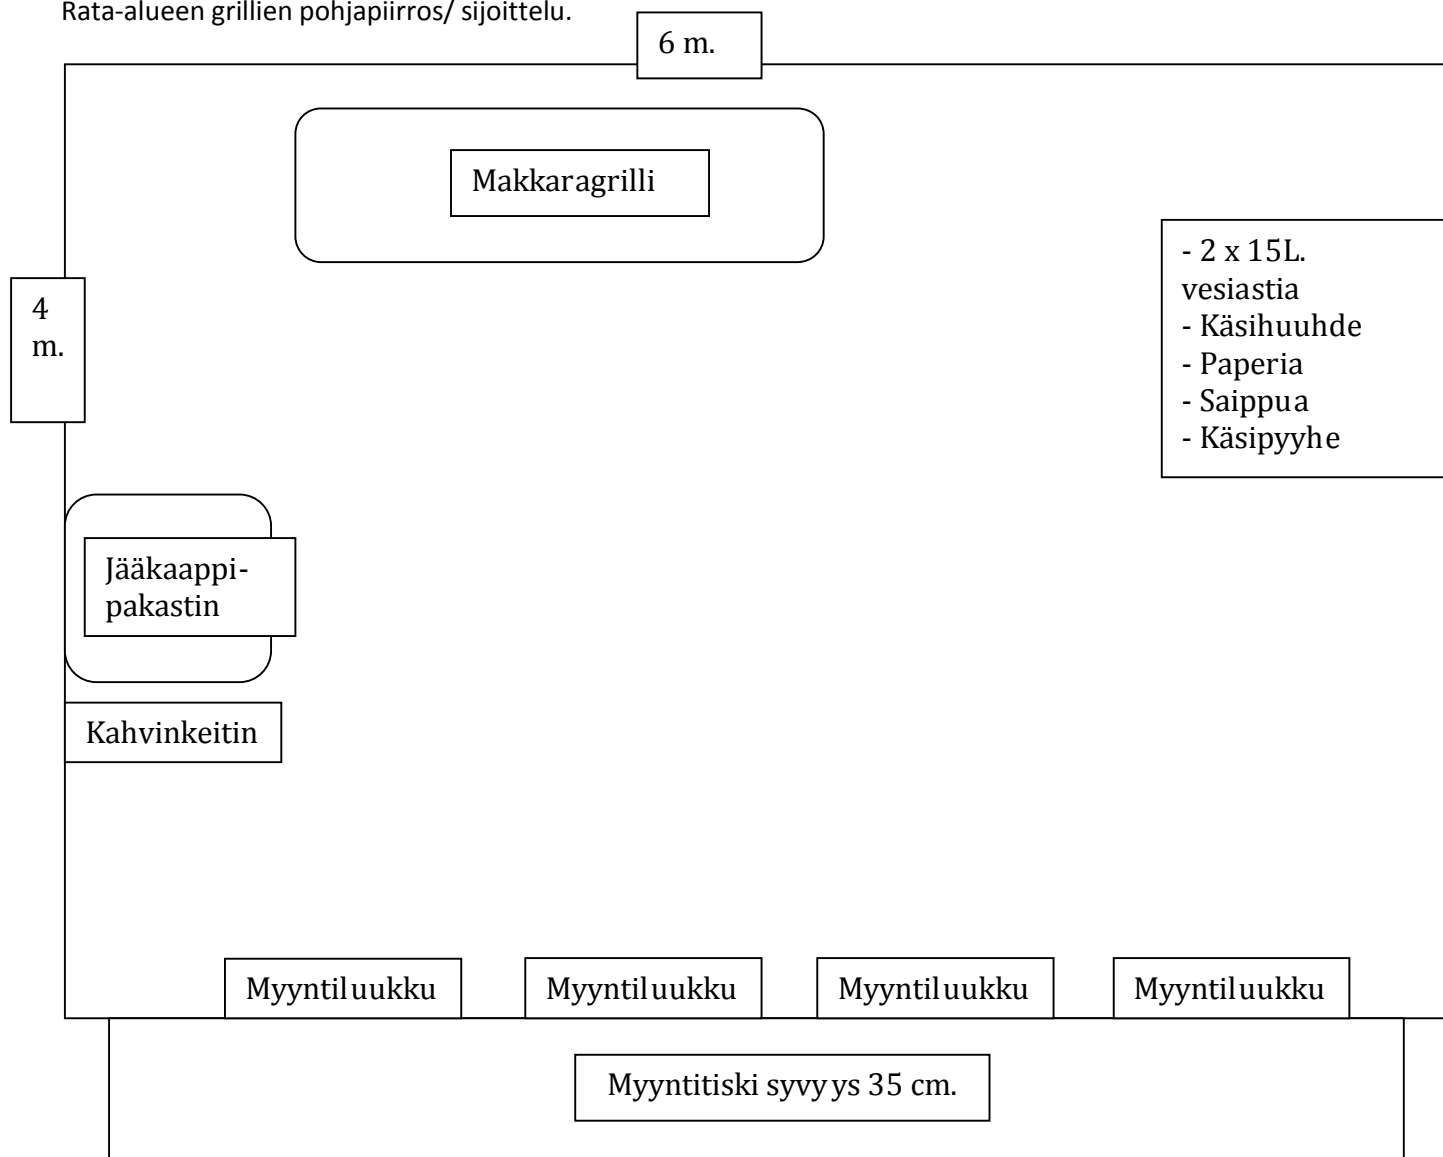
Rata-alueen grillien pohjapiirros/ sijoittelu.

6 m.

Makkaragrilli

- 2 x 15L. vesiastia
- Käsihuuhde
- Paperia
- Saippua
- Käsipyyhe

4 m.

Jääkaappi-pakastin

Kahvinkeitin

Myyntiluukku

Myyntiluukku

Myyntiluukku

Myyntiluukku

Myyntitiski syvyys 35 cm.